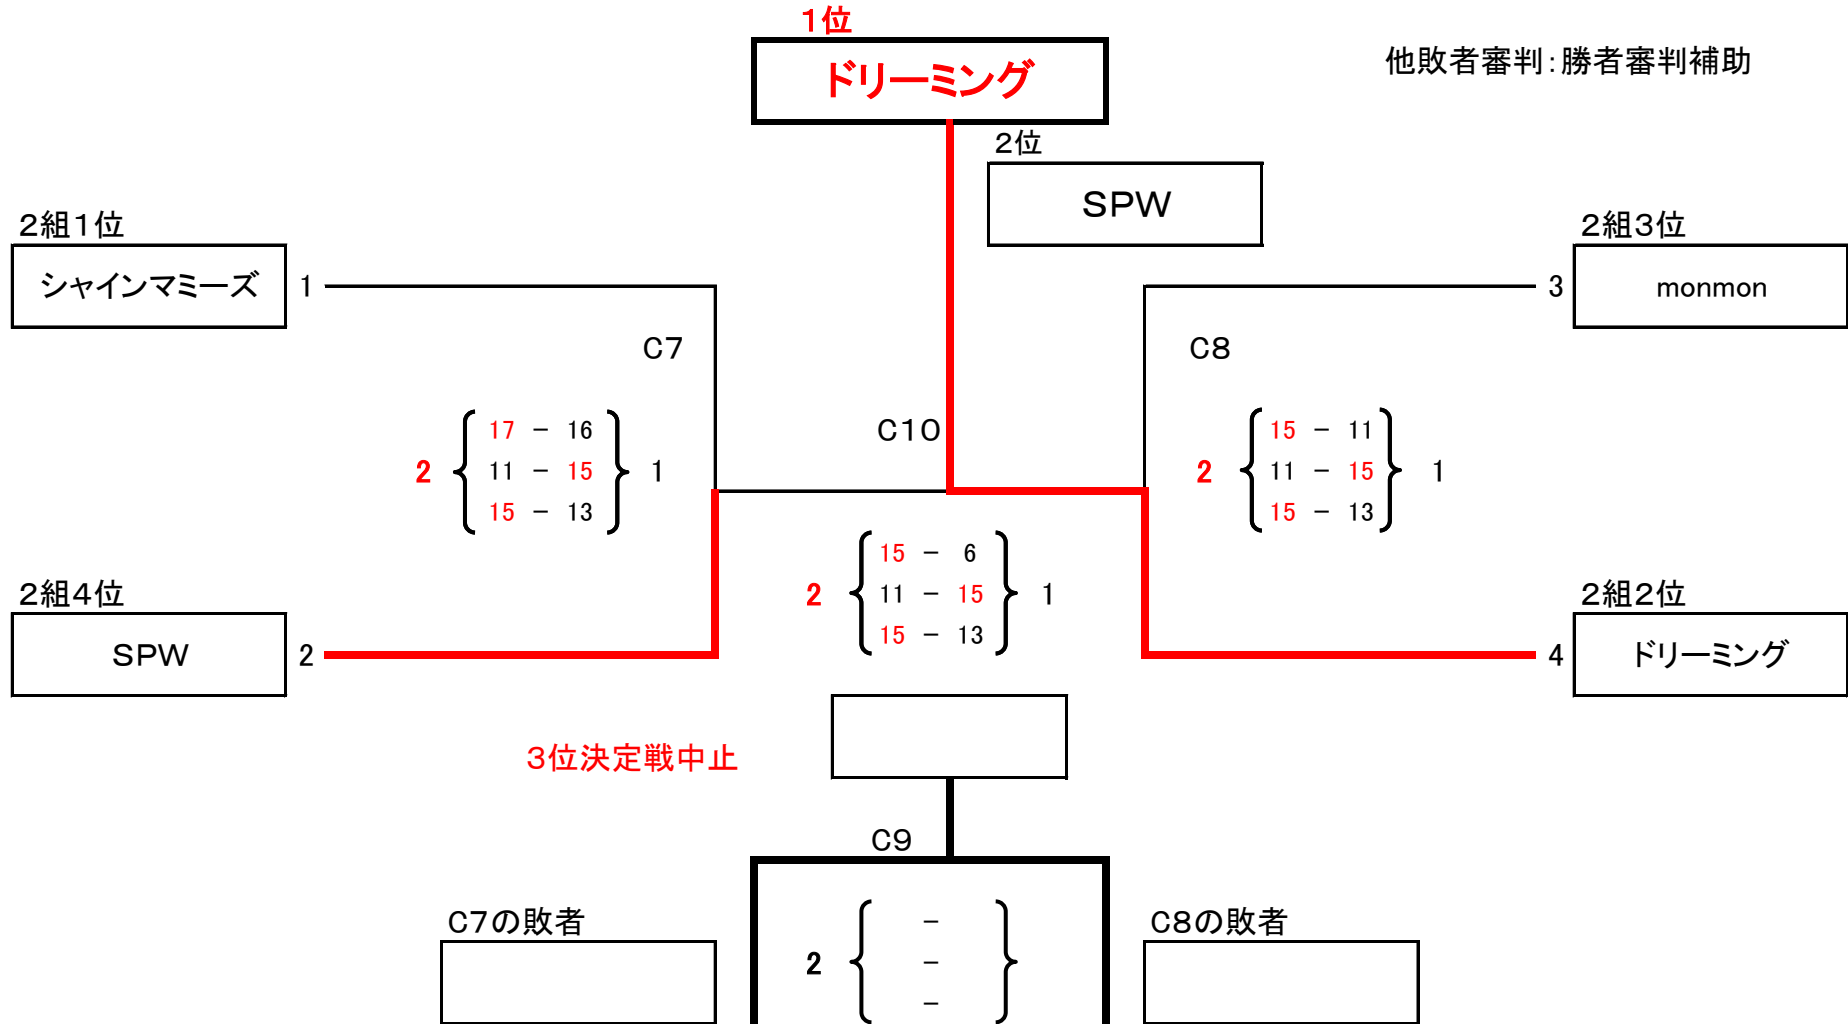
1位
ドリーミング

他敗者審判:勝者審判補助

2位
SPW

2組1位
シャインマミーズ
1

2組3位
monmon
3

C7

C8

C10

2 { 17 − 16, 11 − 15, 15 − 13 } 1

2 { 15 − 11, 11 − 15, 15 − 13 } 1

2 { 15 − 6, 11 − 15, 15 − 13 } 1

2組4位
SPW
2

2組2位
ドリーミング
4

3位決定戦中止

C9

C7の敗者

2 { −, −, − }

C8の敗者